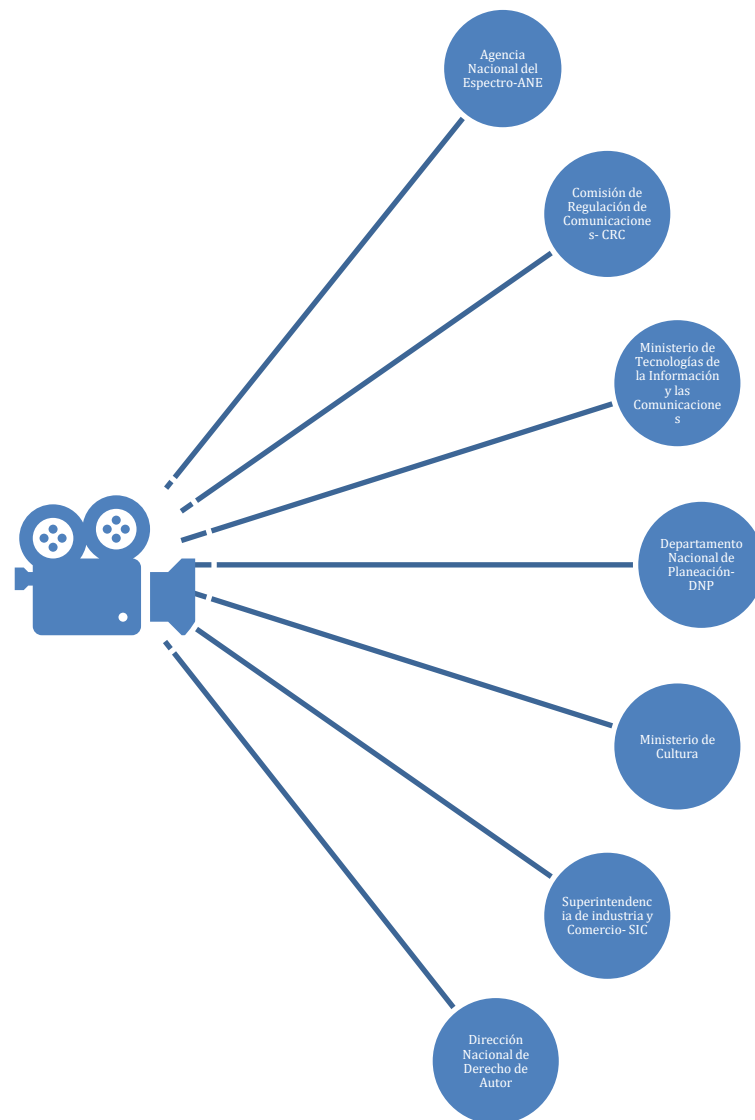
Agencia Nacional del Espectro-ANE

Comisión de Regulación de Comunicaciones- CRC

Ministerio de Tecnologías de la Información y las Comunicaciones

Departamento Nacional de Planeación-DNP

Ministerio de Cultura

Superintendencia de industria y Comercio- SIC

Dirección Nacional de Derecho de Autor